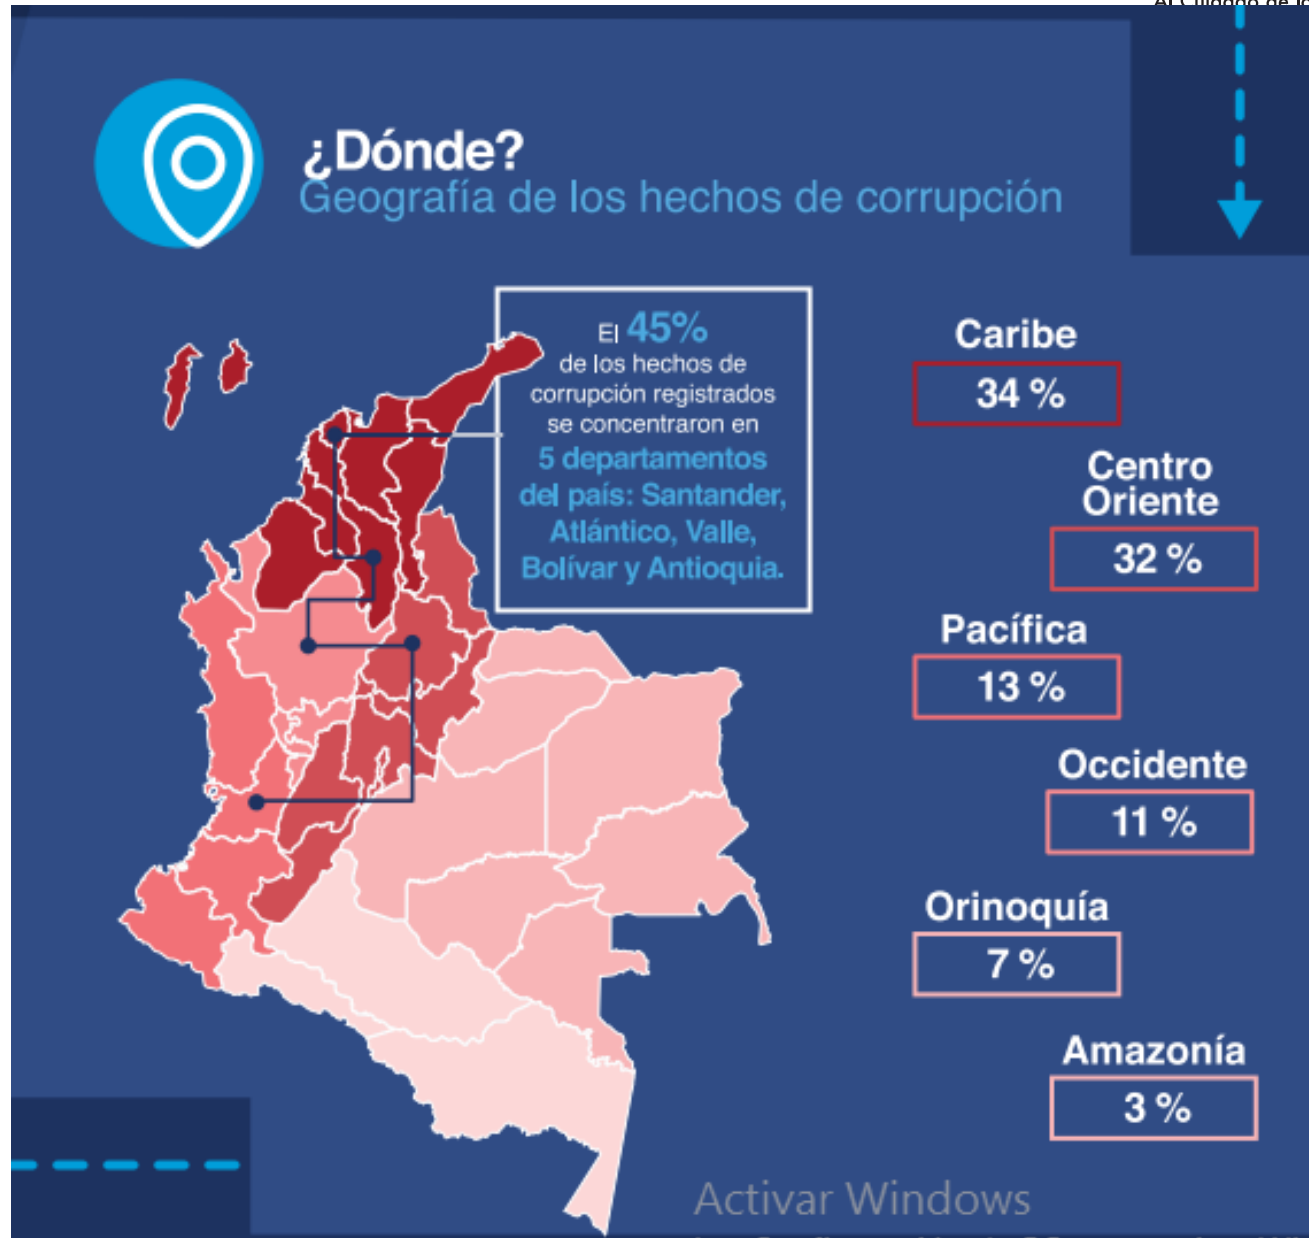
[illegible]

¿Dónde?
Geografía de los hechos de corrupción

El 45% de los hechos de corrupción registrados se concentraron en 5 departamentos del país: Santander, Atlántico, Valle, Bolívar y Antioquia.

Caribe
34 %

Centro Oriente
32 %

Pacífica
13 %

Occidente
11 %

Orinoquía
7 %

Amazonía
3 %

Activar Windows